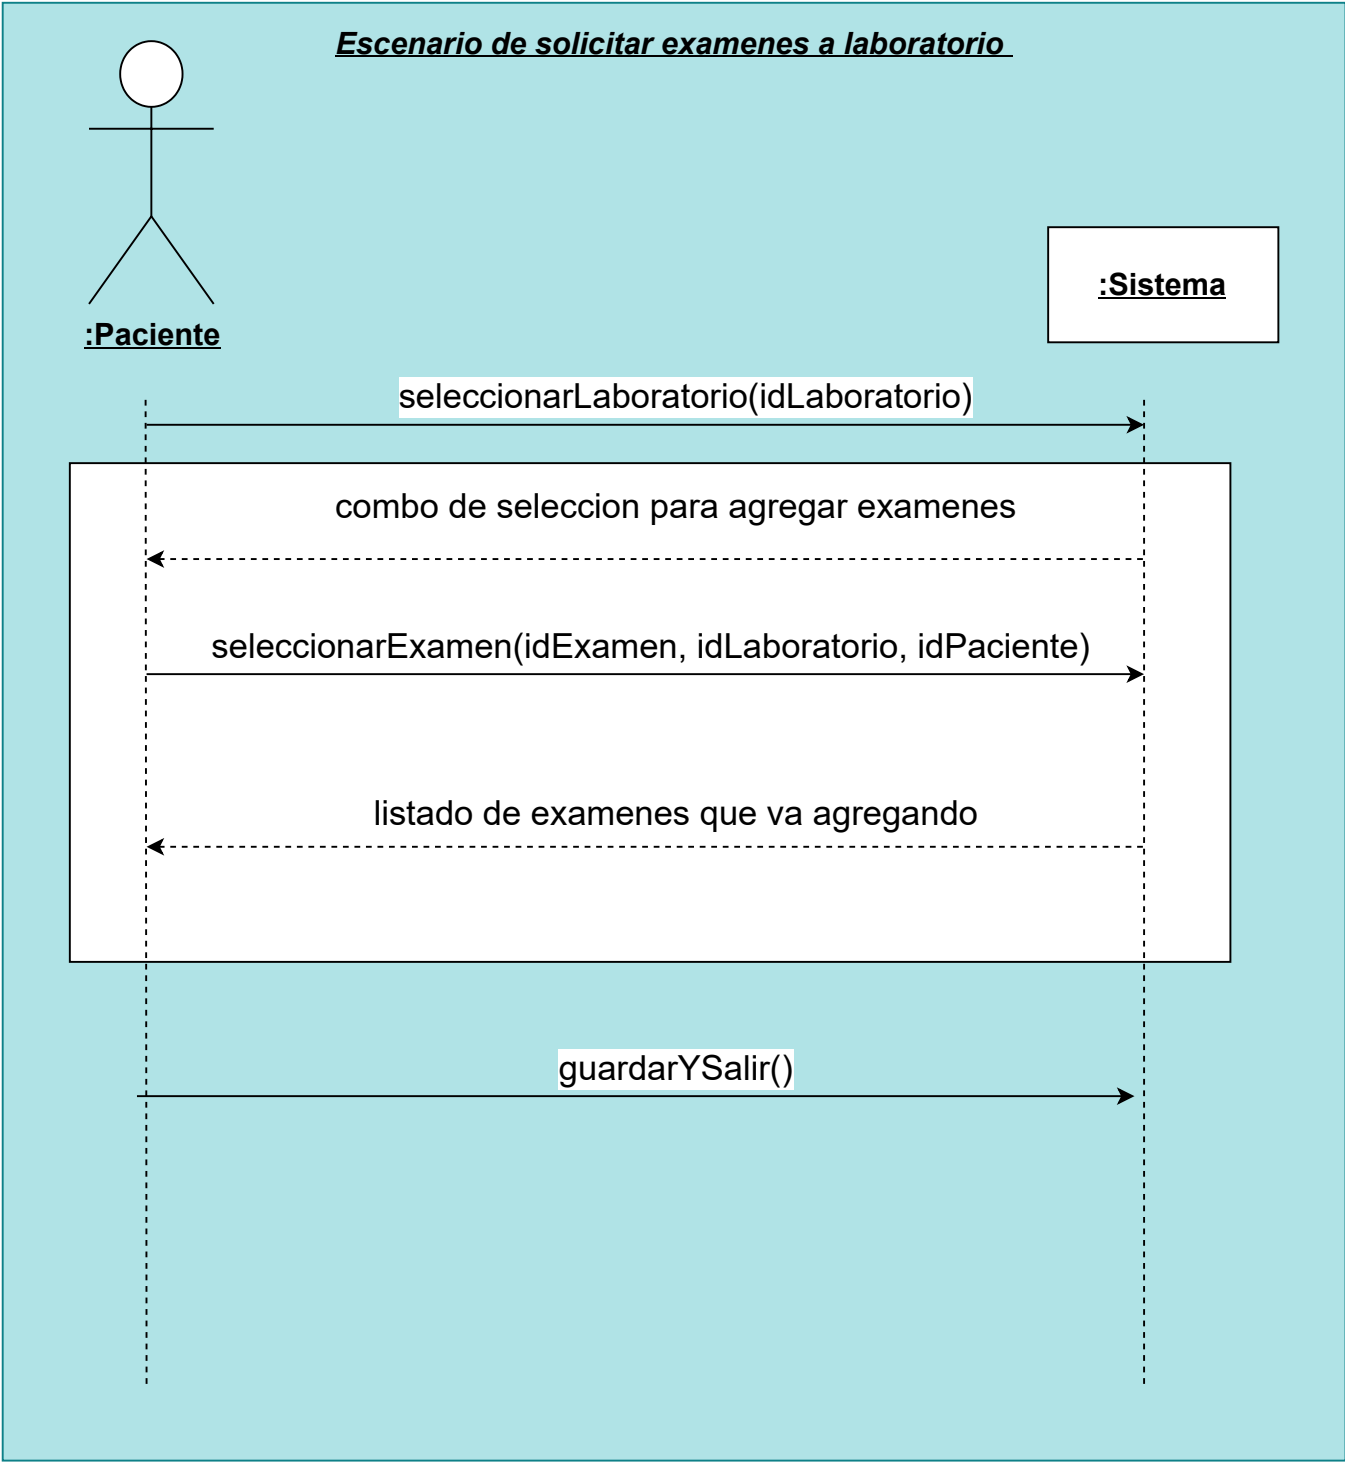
Escenario de solicitar examenes a laboratorio

:Paciente

:Sistema

seleccionarLaboratorio(idLaboratorio)

combo de seleccion para agregar examenes

seleccionarExamen(idExamen, idLaboratorio, idPaciente)

listado de examenes que va agregando

guardarYSalir()